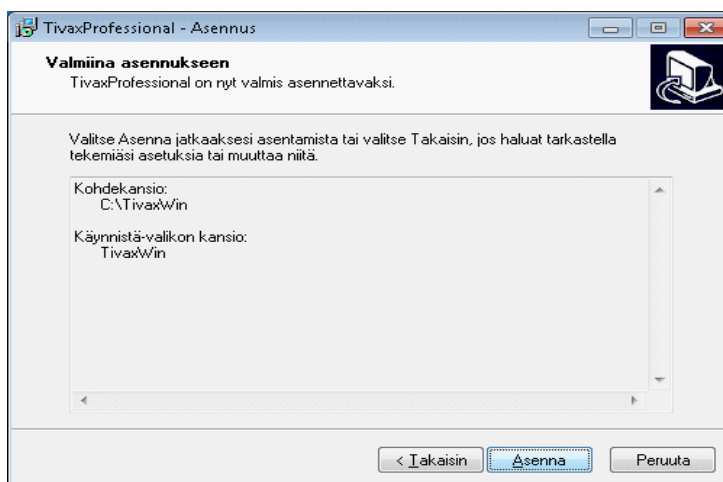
TivaxProfessional - Asennus

Valmiina asennukseen
TivaxProfessional on nyt valmis asennettavaksi.

Valitse Asenna jatkaaksesi asentamista tai valitse Takaisin, jos haluat tarkastella tekemiäsi asetuksia tai muuttaa niitä.

Kohdekansio:
C:\TivaxWin

Käynnistä-valikon kansio:
TivaxWin

< Takaisin
Asenna
Peruuta